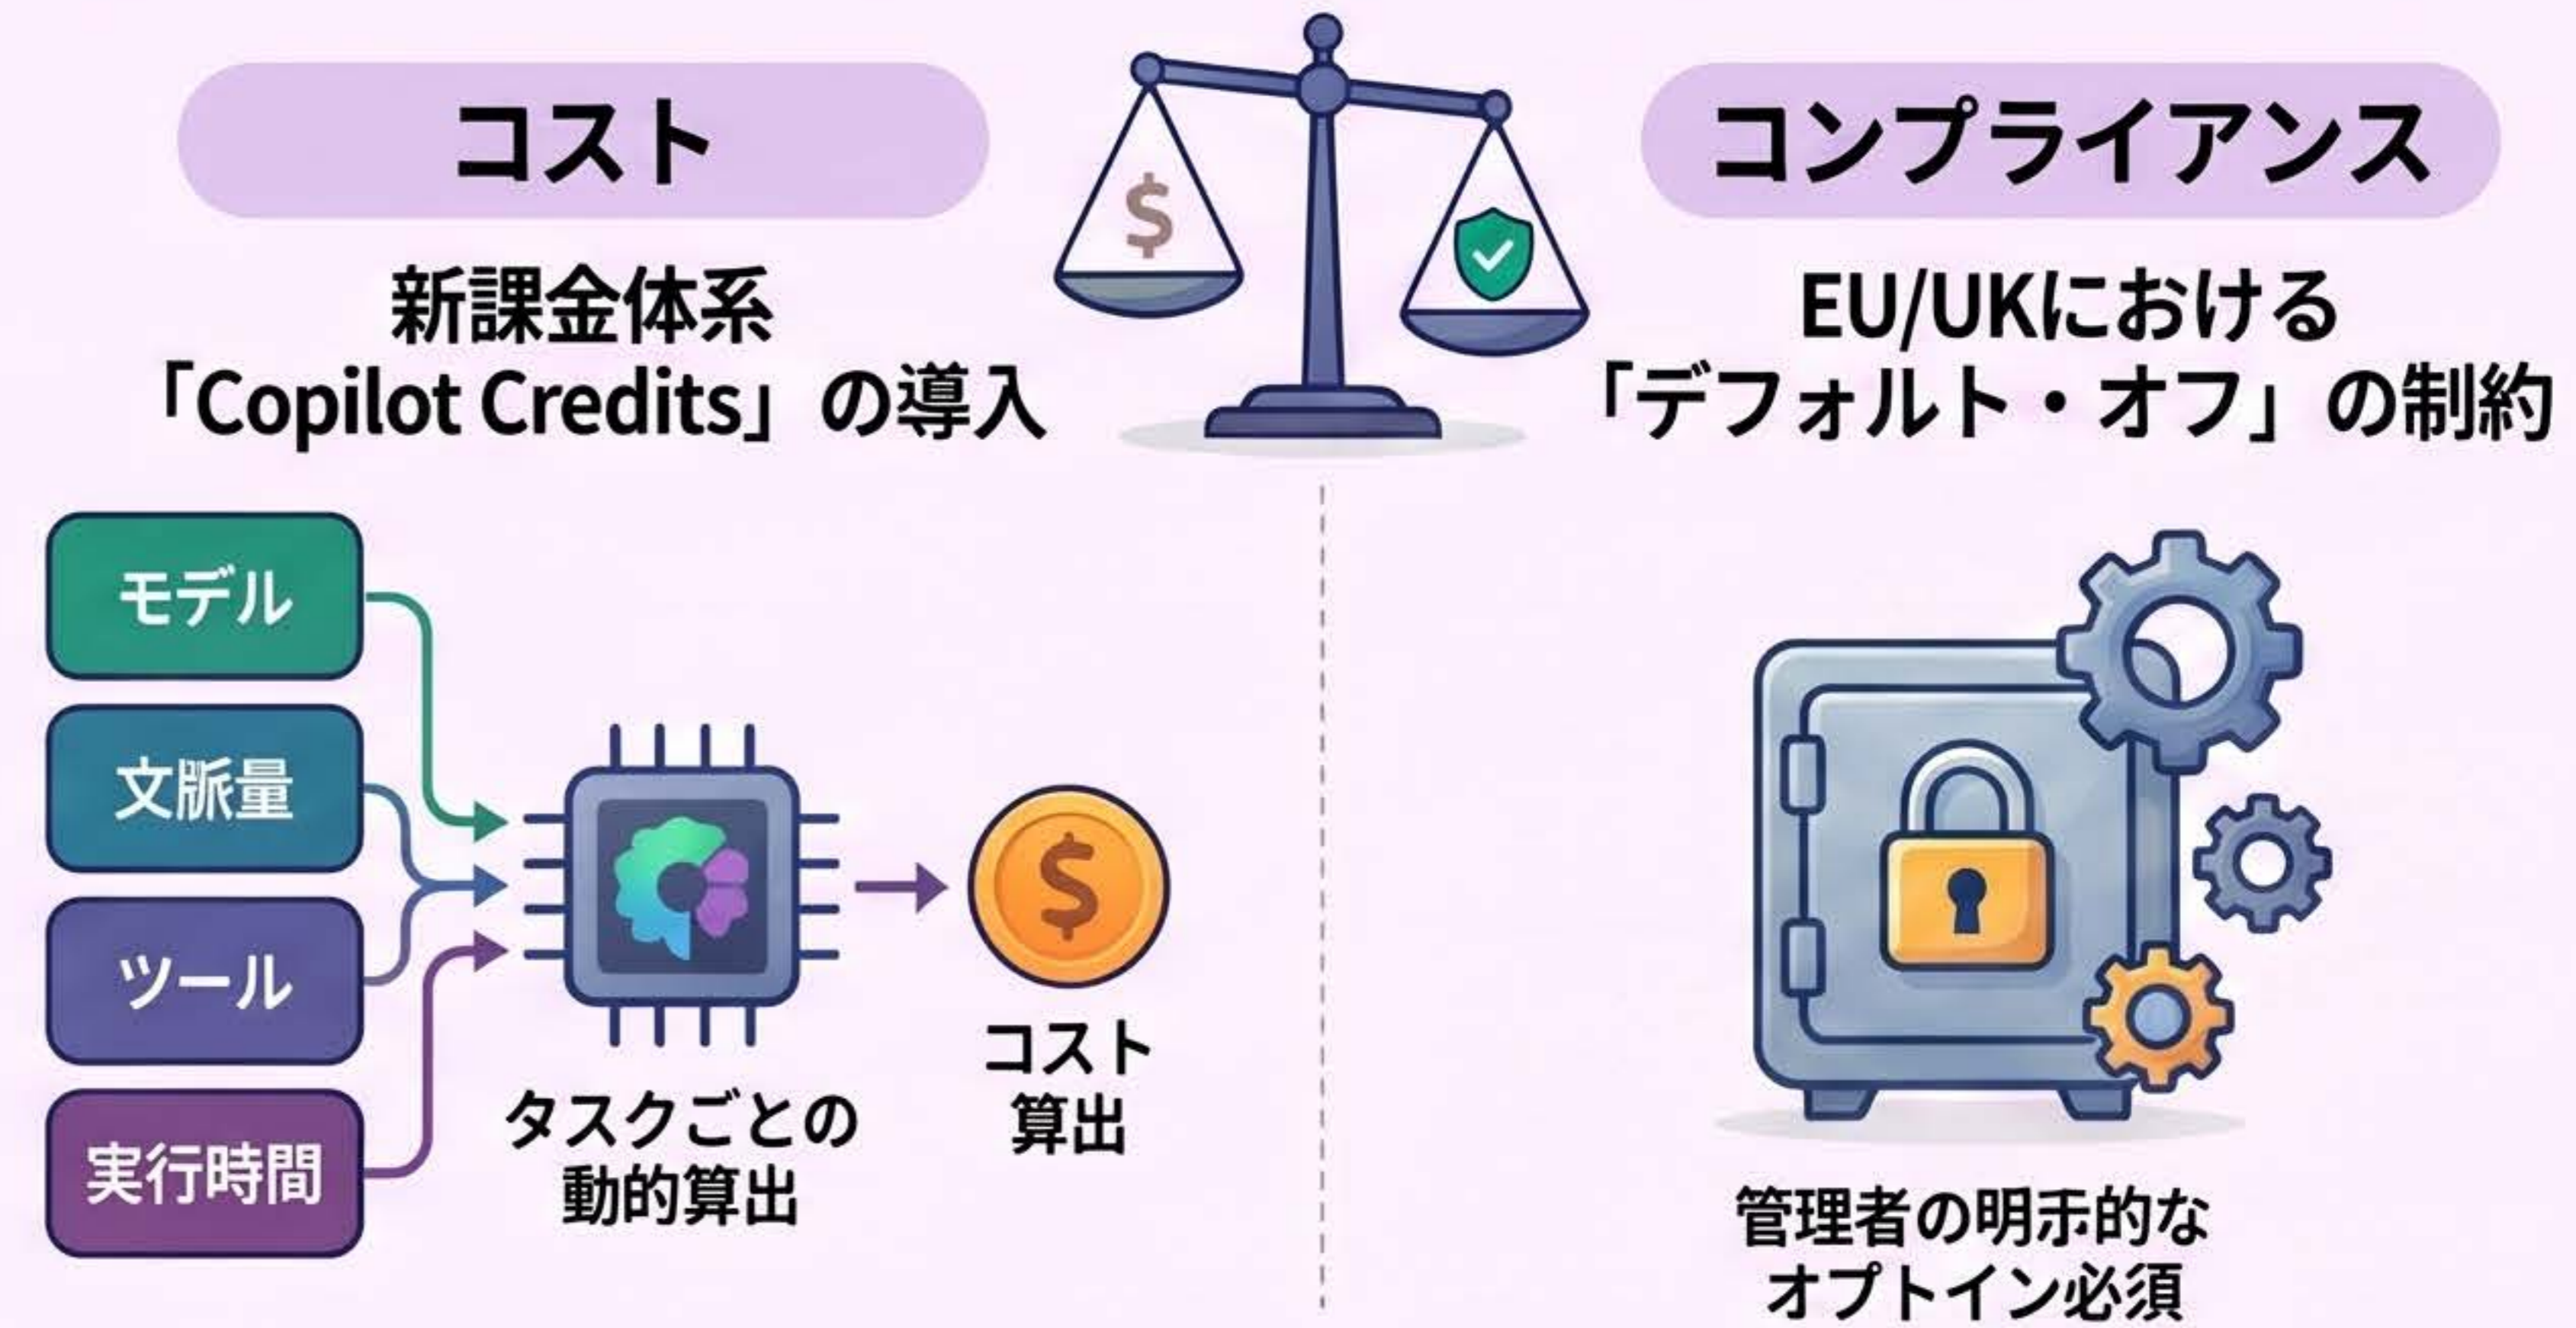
コスト

新課金体系
「Copilot Credits」の導入

コンプライアンス

EU/UKにおける
「デフォルト・オフ」の制約

モデル

文脈量

ツール

実行時間

タスクごとの
動的算出

コスト
算出

管理者の明示的な
オプトイン必須